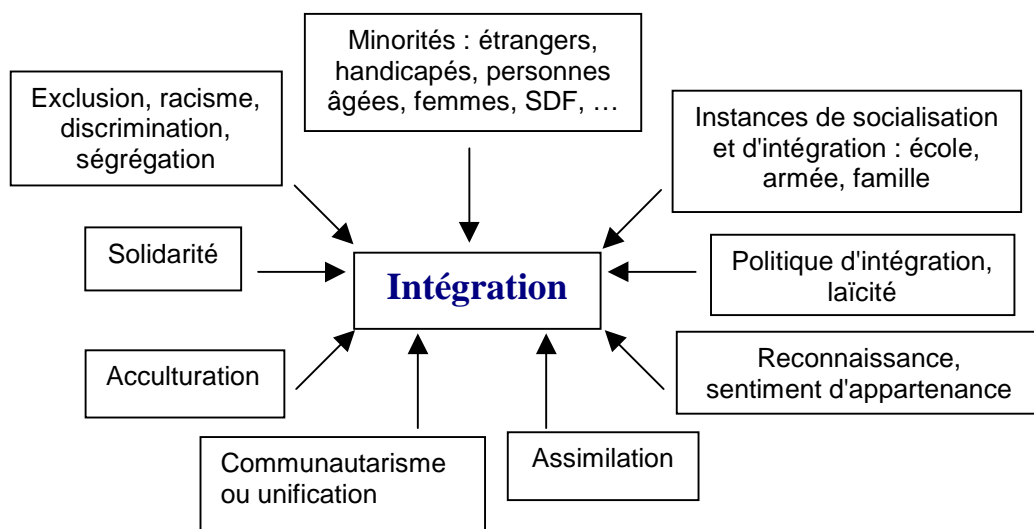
Minorités : étrangers, handicapés, personnes âgées, femmes, SDF, …

Exclusion, racisme, discrimination, ségrégation

Instances de socialisation et d'intégration : école, armée, famille

Solidarité

Intégration

Politique d'intégration, laïcité

Acculturation

Reconnaissance, sentiment d'appartenance

Communautarisme ou unification

Assimilation